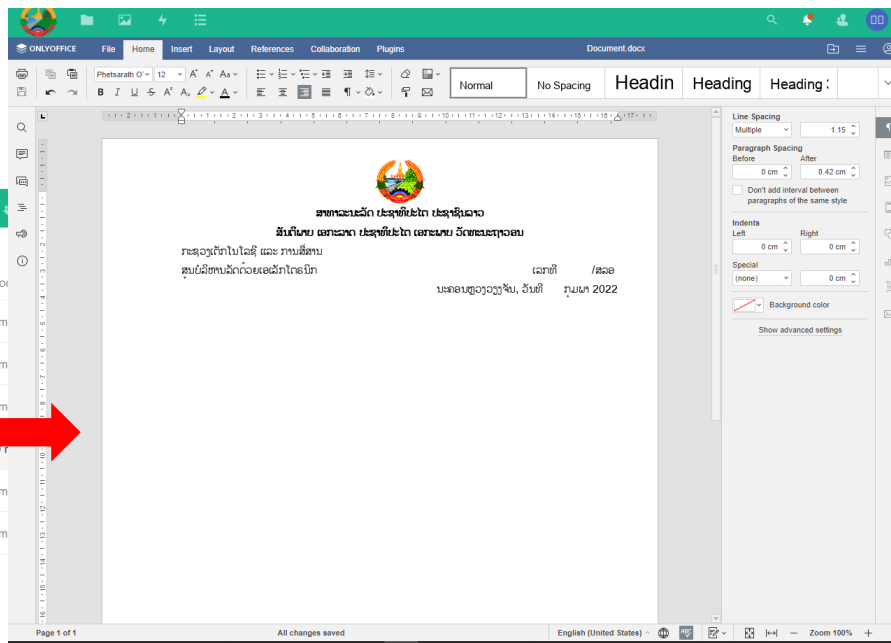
ONLYOFFICE File Home Insert Layout References Collaboration Plugins Document.docx

Phetsarath O' 12

Normal No Spacing Headin Heading Heading 3

ສາທາລະນະລັດ ປະຊາທິປະໄຕ ປະຊາຊົນລາວ
ສັນຕິພາບ ເອກະລາດ ປະຊາທິປະໄຕ ເອກະພາບ ວັດທະນະຖາວອນ

ກະຊວງເຕັກໂນໂລຊີ ແລະ ການສື່ສານ
ສູນບໍລິຫານລັດດ້ວຍເອເລັກໂຕຣນິກ ເລກທີ /ສລອ
ນະຄອນຫຼວງວຽງຈັນ, ວັນທີ ກຸມພາ 2022

Line Spacing
Multiple 1.15
Paragraph Spacing
Before After
0 cm 0.42 cm
Don't add interval between paragraphs of the same style
Indents
Left Right
0 cm 0 cm
Special
(none) 0 cm
Background color
Show advanced settings

Page 1 of 1 All changes saved English (United States) Zoom 100%